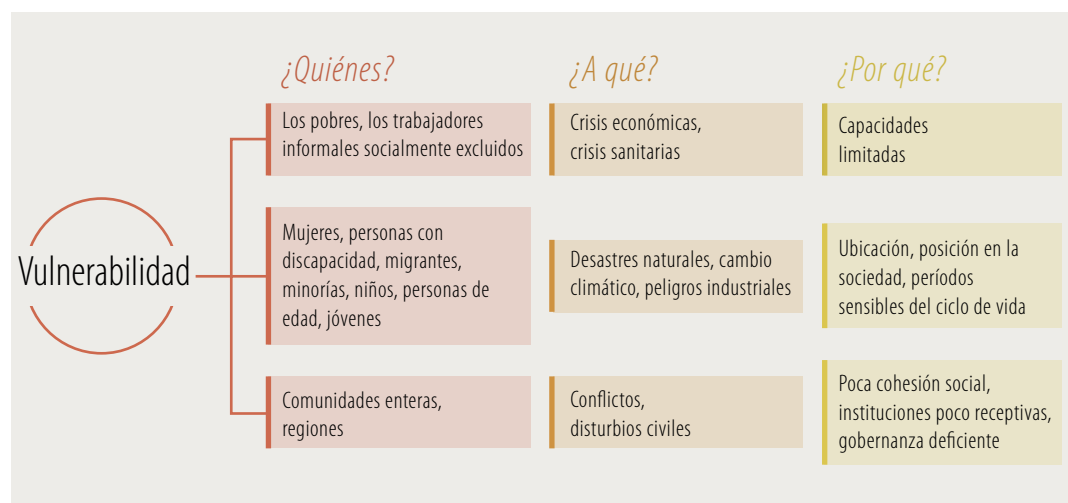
Vulnerabilidad

¿Quiénes?

Los pobres, los trabajadores informales socialmente excluidos

Mujeres, personas con discapacidad, migrantes, minorías, niños, personas de edad, jóvenes

Comunidades enteras, regiones

¿A qué?

Crisis económicas, crisis sanitarias

Desastres naturales, cambio climático, peligros industriales

Conflictos, disturbios civiles

¿Por qué?

Capacidades limitadas

Ubicación, posición en la sociedad, períodos sensibles del ciclo de vida

Poca cohesión social, instituciones poco receptivas, gobernanza deficiente